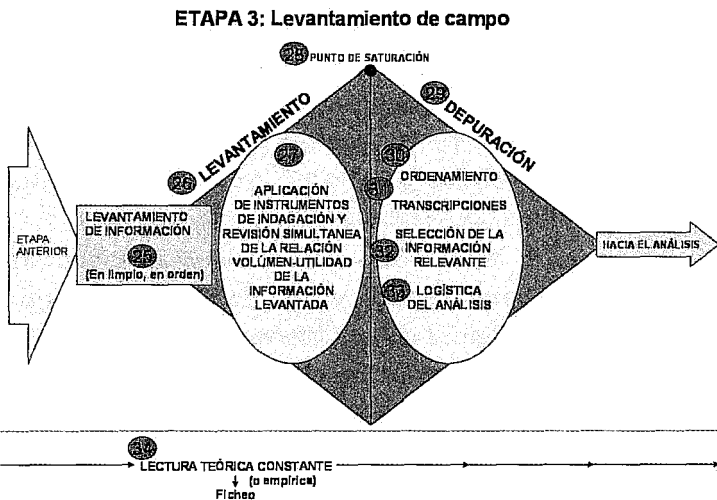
ETAPA 3: Levantamiento de campo

28 PUNTO DE SATURACIÓN

LEVANTAMIENTO

29 DEPURACIÓN

26 LEVANTAMIENTO

ETAPA ANTERIOR

LEVANTAMIENTO DE INFORMACIÓN

25 (En limpio, en orden)

27

APLICACIÓN DE INSTRUMENTOS DE INDAGACIÓN Y REVISIÓN SIMULTANEA DE LA RELACIÓN VOLÚMEN-UTILIDAD DE LA INFORMACIÓN LEVANTADA

30 ORDENAMIENTO

31 TRANSCRIPCIONES

32 SELECCIÓN DE LA INFORMACIÓN RELEVANTE

33 LOGÍSTICA DEL ANÁLISIS

HACIA EL ANÁLISIS

34 LECTURA TEÓRICA CONSTANTE

(o empírica)

Ficheo